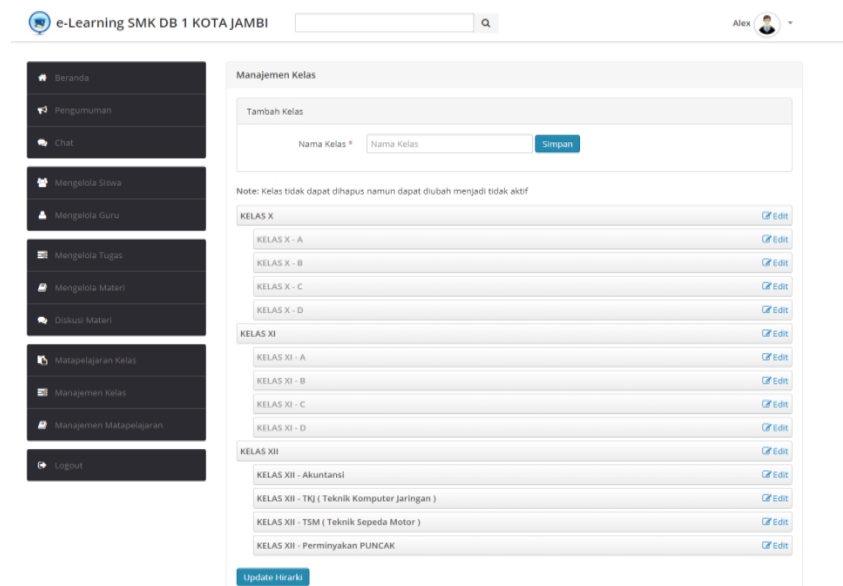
e-Learning SMK DB 1 KOTA JAMBI

Alex

Beranda
Pengumuman
Chat
Mengelola Siswa
Mengelola Guru
Mengelola Tugas
Mengelola Materi
Diskusi Materi
Matapelajaran Kelas
Manajemen Kelas
Manajemen Matapelajaran
Logout

Manajemen Kelas

Tambah Kelas

Nama Kelas * Nama Kelas Simpan

Note: Kelas tidak dapat dihapus namun dapat diubah menjadi tidak aktif

KELAS X Edit
KELAS X - A Edit
KELAS X - B Edit
KELAS X - C Edit
KELAS X - D Edit
KELAS XI Edit
KELAS XI - A Edit
KELAS XI - B Edit
KELAS XI - C Edit
KELAS XI - D Edit
KELAS XII Edit
KELAS XII - Akuntansi Edit
KELAS XII - TKJ ( Teknik Komputer Jaringan ) Edit
KELAS XII - TSM ( Teknik Sepeda Motor ) Edit
KELAS XII - Perminyakan PUNCAK Edit

Update Hirarki